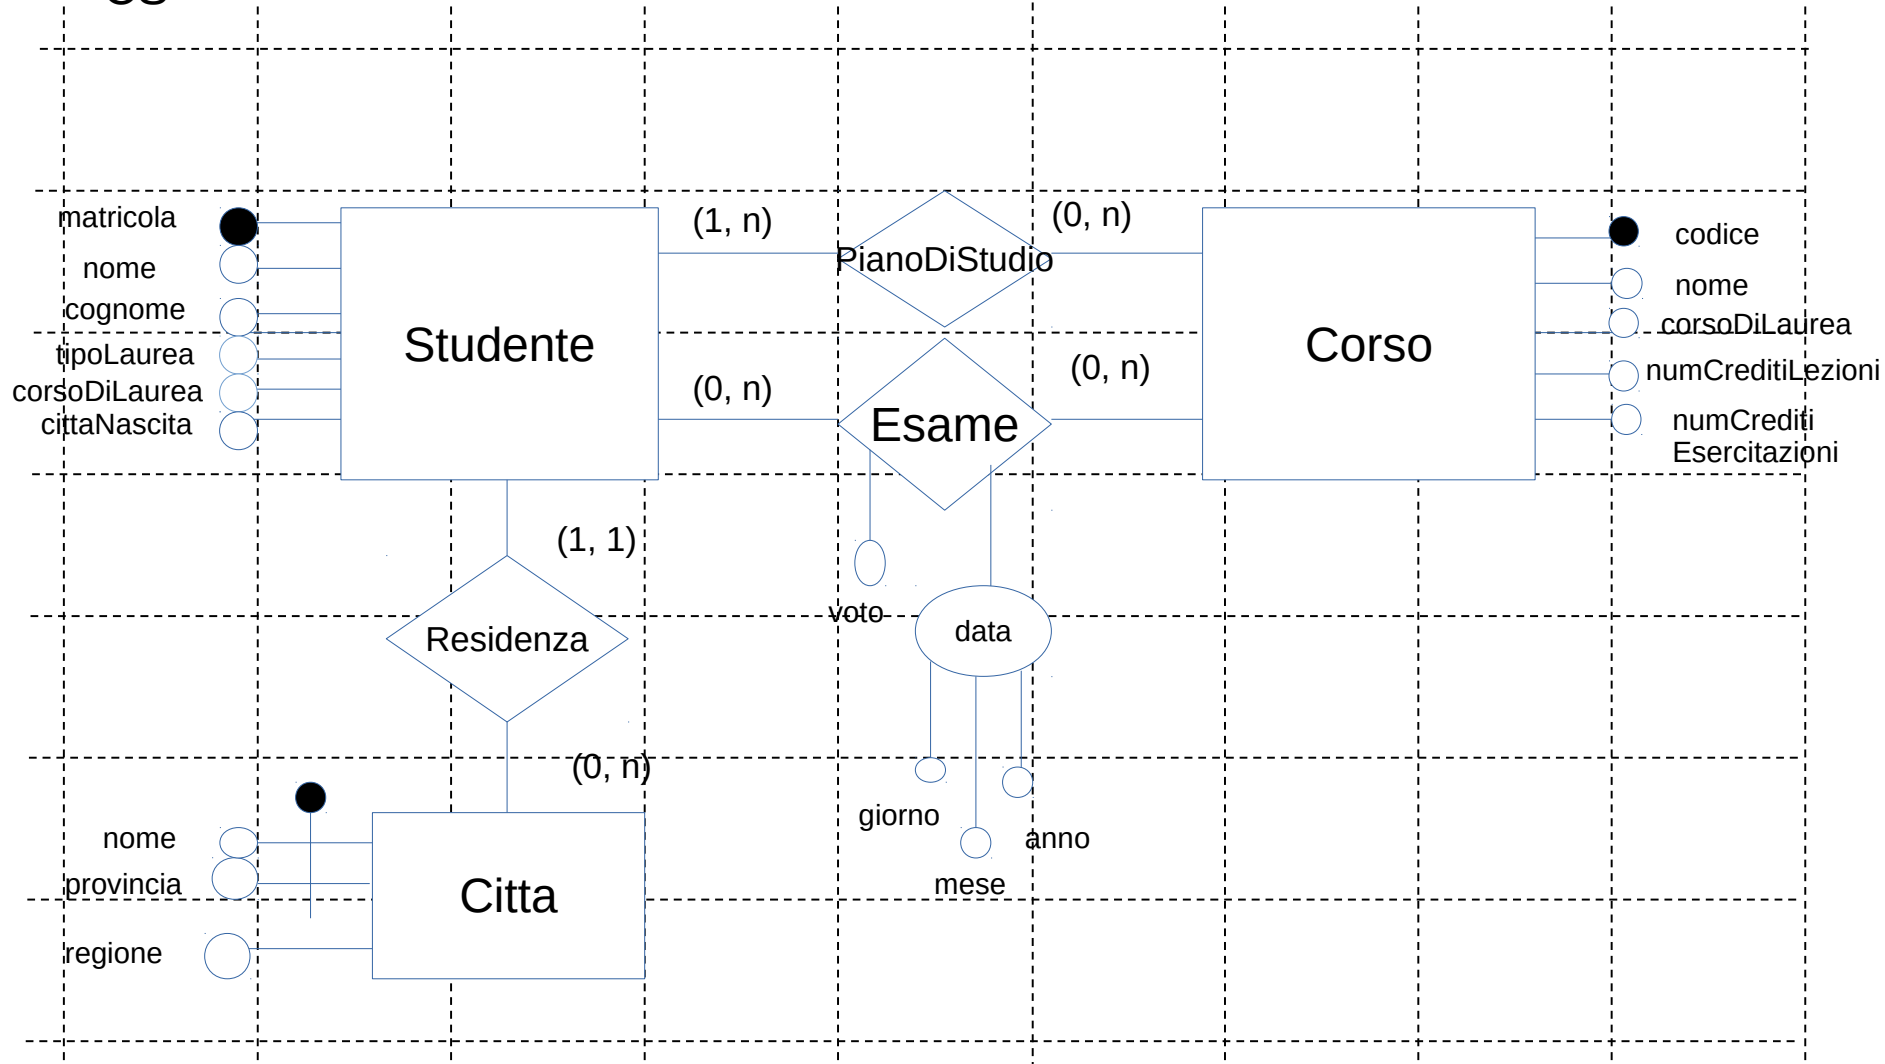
matricola
nome
cognome
tipoLaurea
corsoDiLaurea
cittaNascita

Studente

(1, n)
PianoDiStudio
(0, n)

(0, n)
Esame
(0, n)

Corso

codice
nome
corsoDiLaurea
numCreditiLezioni
numCrediti Esercitazioni

(1, 1)
Residenza
(0, n)

voto
data
giorno
mese
anno

nome
provincia
regione

Citta